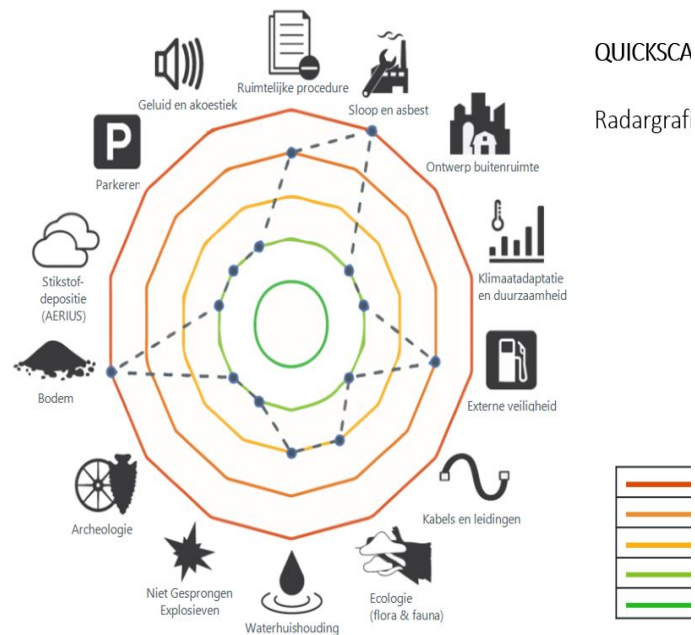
QUICKSCA

Radargrafi

Ruimtelijke procedure

Sloop en asbest

Geluid en akoestiek

Ontwerp buitenruimte

Parkeren

Klimaatadaptatie en duurzaamheid

Stikstof-depositie (AERIUS)

Externe veiligheid

Bodem

Kabels en leidingen

Archeologie

Niet Gesprongen Explosieven

Waterhuishouding

Ecologie (flora & fauna)